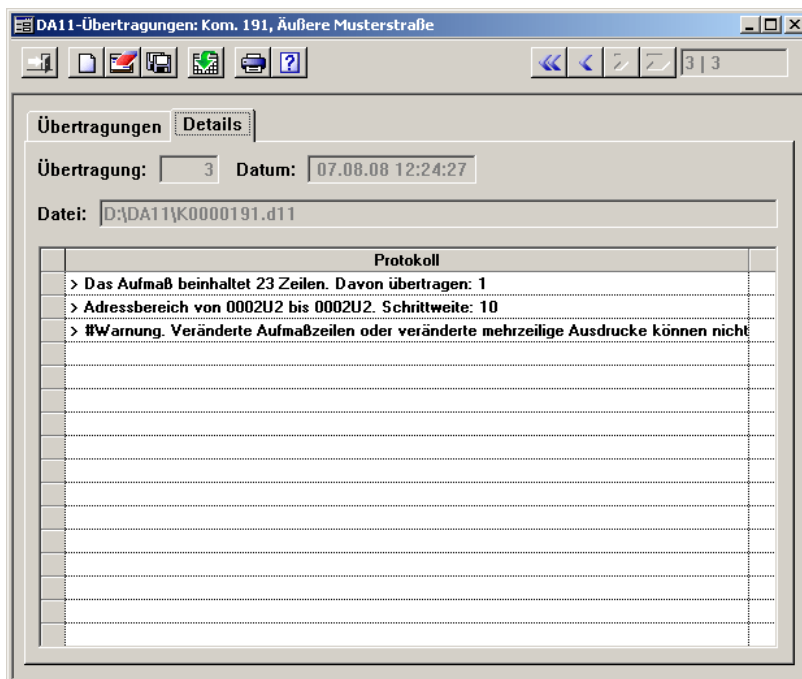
DA11-Übertragungen: Kom. 191, Äußere Musterstraße

3 | 3

Übertragungen Details

Übertragung: 3 Datum: 07.08.08 12:24:27

Datei: D:\DA11\K0000191.d11

| | Protokoll | |
|---|---|---|
| | > Das Aufmaß beinhaltet 23 Zeilen. Davon übertragen: 1 | |
| | > Adressbereich von 0002U2 bis 0002U2. Schrittweite: 10 | |
| | > #Warnung. Veränderte Aufmaßzeilen oder veränderte mehrzeilige Ausdrucke können nicht | |